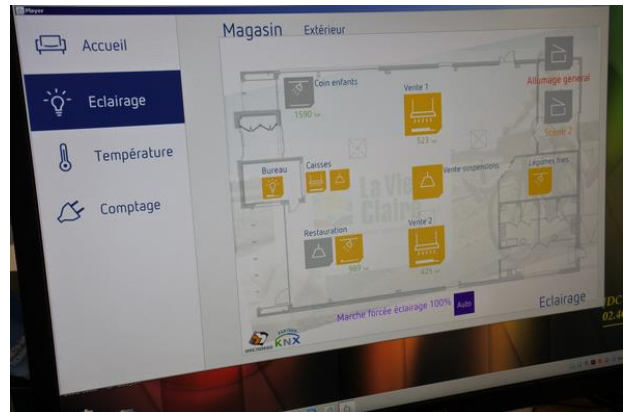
Player

Accueil

Eclairage

Température

Comptage

Magasin Extérieur

Coin enfants

1590 lux

Vente 1

523 lux

Allumage général

Scène 2

Bureau

Caisses

Vente suspensions

Légumes frais

La Vie Claire

Restauration

989 lux

Vente 2

425 lux

Marche forcée éclairage 100% Auto

Eclairage

KNX